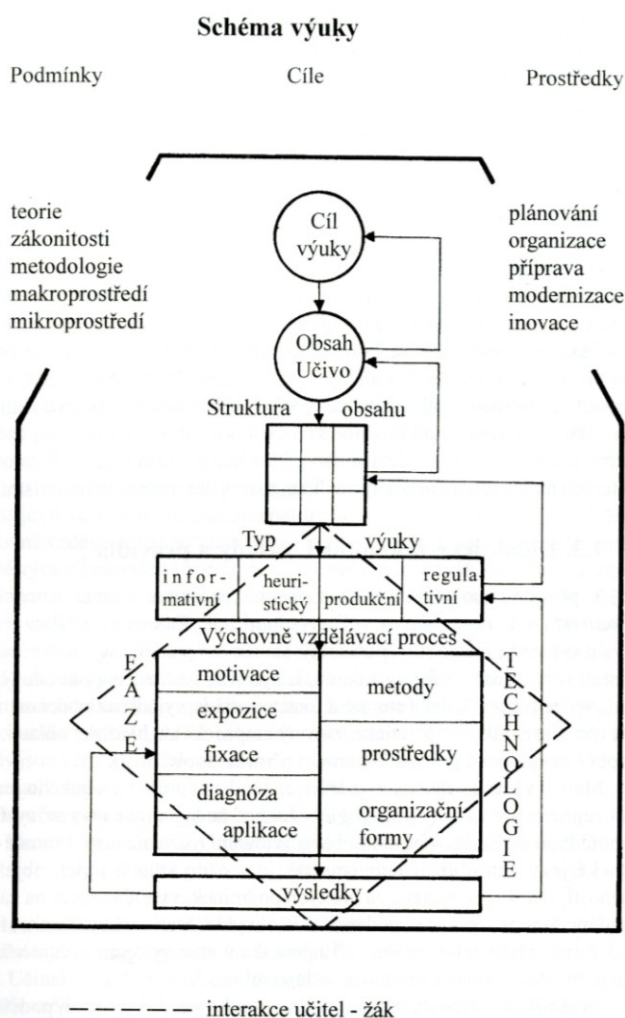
Schéma výuky

Podmínky

Cíle

Prostředky

teorie
zákonitosti
metodologie
makroprostředí
mikroprostředí

plánování
organizace
příprava
modernizace
inovace

Cíl výuky

Obsah Učivo

Struktura obsahu

Typ výuky

| informativní | heuristický | produkční | regulativní |
|---|---|---|---|

Výchovně vzdělávací proces

FÁZE

motivace
expozice
fixace
diagnóza
aplikace

metody
prostředky
organizační formy

TECHNOLOGIE

výsledky

interakce učitel - žák